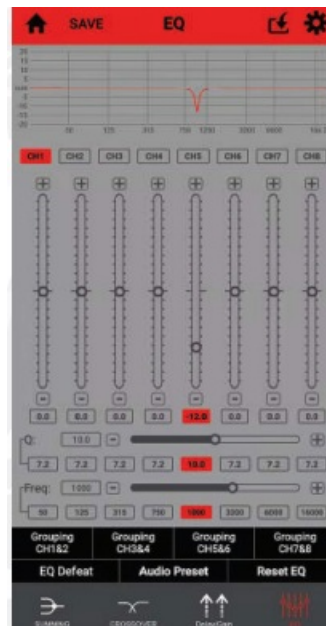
SAVE EQ

CH1 CH2 CH3 CH4 CH5 CH6 CH7 CH8

0.0 0.0 0.0 0.0 -12.0 0.0 0.0 0.0

Q: 10.0

7.2 7.2 7.2 7.2 10.0 7.2 7.2 7.2

Freq: 1000

50 125 315 750 1000 3200 6000 16000

Grouping CH1&2 | Grouping CH3&4 | Grouping CH5&6 | Grouping CH7&8

EQ Defeat | Audio Preset | Reset EQ

SUMMING CROSSOVER Delay/Gain EQ